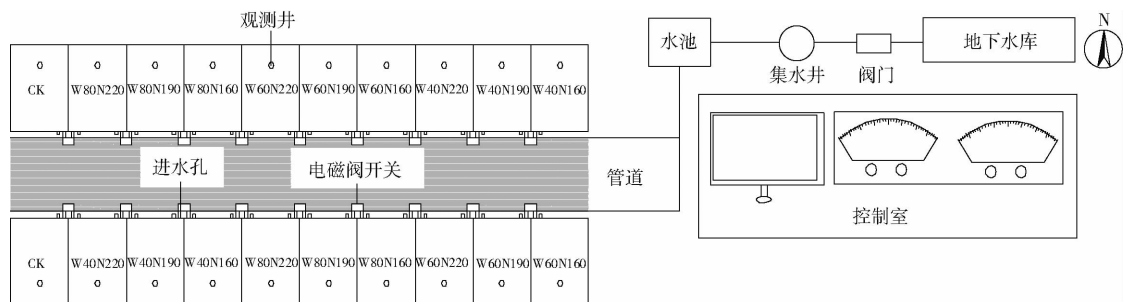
观测井

| CK | W80N220 | W80N190 | W80N160 | W60N220 | W60N190 | W60N160 | W40N220 | W40N190 | W40N160 |
|---|---|---|---|---|---|---|---|---|---|

水池 集水井 阀门 地下水库 N

进水孔 电磁阀开关 管道

控制室

| CK | W40N220 | W40N190 | W40N160 | W80N220 | W80N190 | W80N160 | W60N220 | W60N190 | W60N160 |
|---|---|---|---|---|---|---|---|---|---|